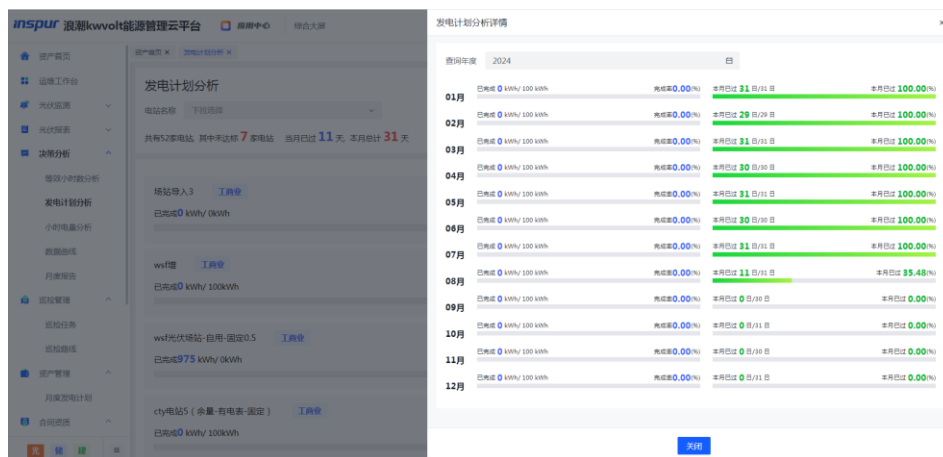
inspur 浪潮kwvolt能源管理云平台 应用中心 综合大屏

资产首页
运维工作台
光伏监测
光伏报表
决策分析
等效小时数分析
发电计划分析
小时电量分析
数据曲线
月度报告
巡检管理
巡检任务
巡检路线
资产管理
月度发电计划
台账资源

资产首页 × 发电计划分析 ×

发电计划分析

电站名称 下拉选择

共有52家电站，其中未达标 7 家电站 当月已过 11 天，本月总计 31 天

场站导入3 工商业
已完成0 kWh/ 0kWh

wsf增 工商业
已完成0 kWh/ 100kWh

wsf光伏场站-自用-固定0.5 工商业
已完成975 kWh/ 0kWh

cty电站5（余量-有电表-固定） 工商业
已完成0 kWh/ 100kWh

发电计划分析详情

查询年度 2024

| 月份 | 已完成 | 完成率 | 本月已过 | 本月已过 |
|---|---|---|---|---|
| 01月 | 已完成 0 kWh/ 100 kWh | 完成率0.00(%) | 本月已过 31 日/31 日 | 本月已过 100.00(%) |
| 02月 | 已完成 0 kWh/ 100 kWh | 完成率0.00(%) | 本月已过 29 日/29 日 | 本月已过 100.00(%) |
| 03月 | 已完成 0 kWh/ 100 kWh | 完成率0.00(%) | 本月已过 31 日/31 日 | 本月已过 100.00(%) |
| 04月 | 已完成 0 kWh/ 100 kWh | 完成率0.00(%) | 本月已过 30 日/30 日 | 本月已过 100.00(%) |
| 05月 | 已完成 0 kWh/ 100 kWh | 完成率0.00(%) | 本月已过 31 日/31 日 | 本月已过 100.00(%) |
| 06月 | 已完成 0 kWh/ 100 kWh | 完成率0.00(%) | 本月已过 30 日/30 日 | 本月已过 100.00(%) |
| 07月 | 已完成 0 kWh/ 100 kWh | 完成率0.00(%) | 本月已过 31 日/31 日 | 本月已过 100.00(%) |
| 08月 | 已完成 0 kWh/ 100 kWh | 完成率0.00(%) | 本月已过 11 日/31 日 | 本月已过 35.48(%) |
| 09月 | 已完成 0 kWh/ 100 kWh | 完成率0.00(%) | 本月已过 0 日/30 日 | 本月已过 0.00(%) |
| 10月 | 已完成 0 kWh/ 100 kWh | 完成率0.00(%) | 本月已过 0 日/31 日 | 本月已过 0.00(%) |
| 11月 | 已完成 0 kWh/ 100 kWh | 完成率0.00(%) | 本月已过 0 日/30 日 | 本月已过 0.00(%) |
| 12月 | 已完成 0 kWh/ 100 kWh | 完成率0.00(%) | 本月已过 0 日/31 日 | 本月已过 0.00(%) |

关闭